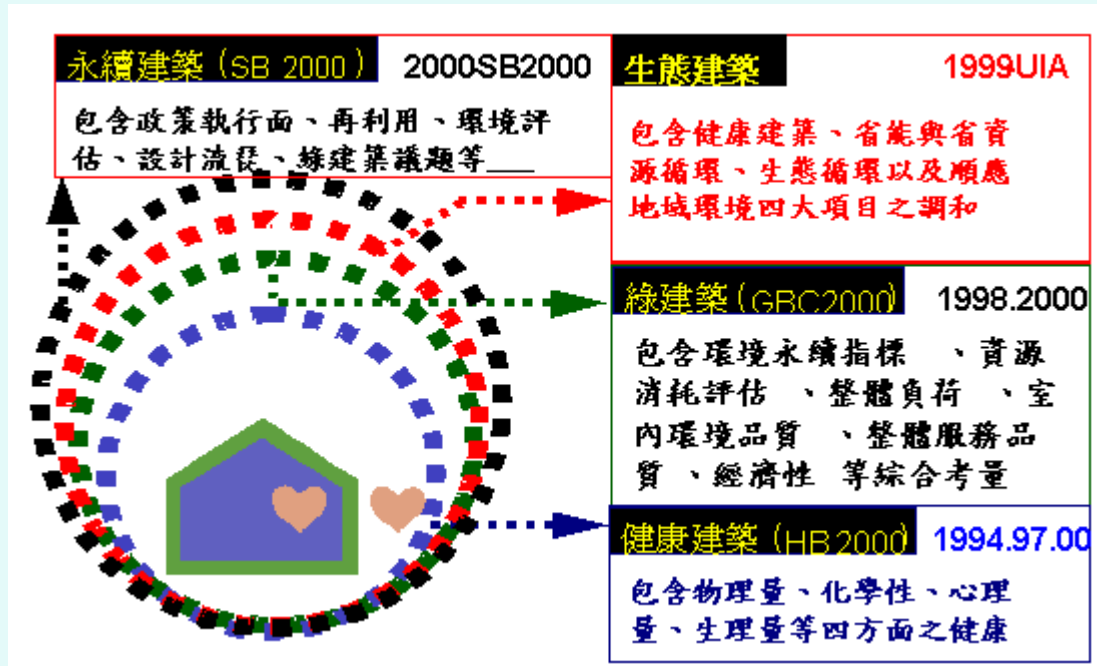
永續建築（SB 2000） 2000SB2000

包含政策執行面、再利用、環境評估、設計流程、綠建築議題等___

生態建築 1999UIA

包含健康建築、省能與省資源循環、生態循環以及順應地域環境四大項目之調和

綠建築（GBC2000） 1998.2000

包含環境永續指標 、資源消耗評估 、整體負荷 、室內環境品質 、整體服務品質 、經濟性 等綜合考量

健康建築（HB 2000） 1994.97.00

包含物理量、化學性、心理量、生理量等四方面之健康